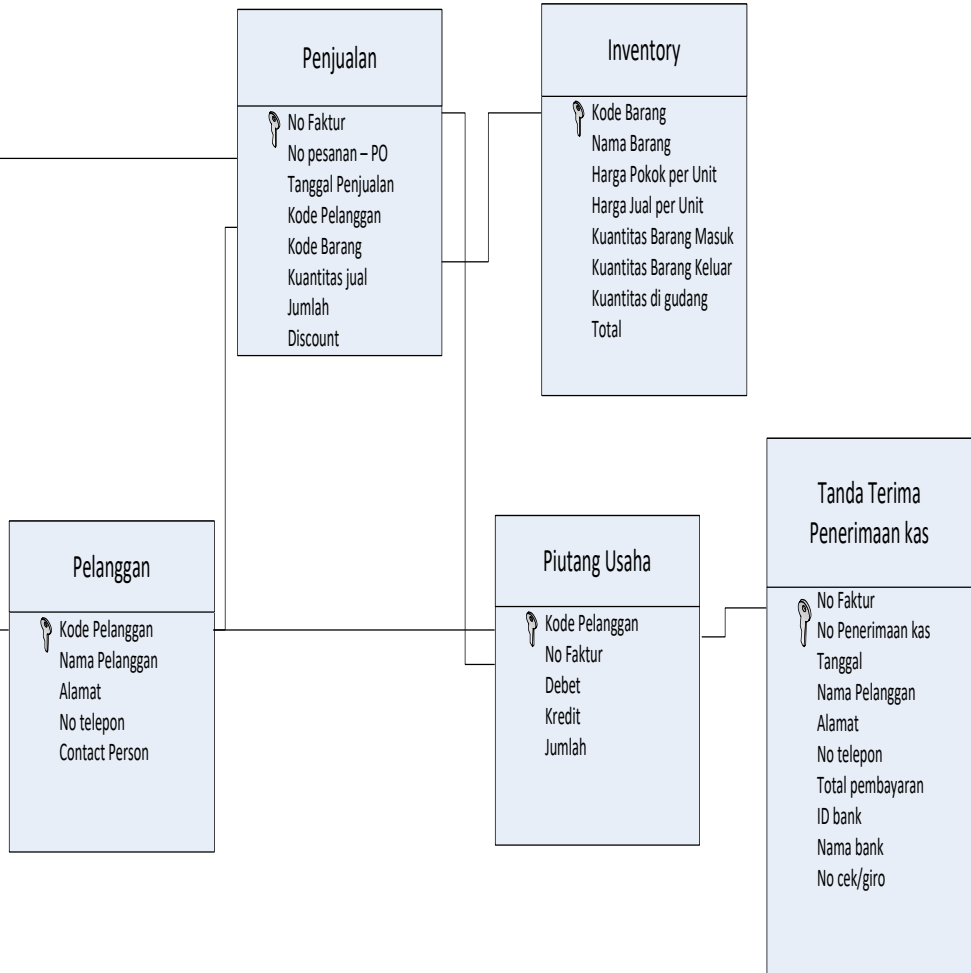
Penjualan

No Faktur
No pesanan – PO
Tanggal Penjualan
Kode Pelanggan
Kode Barang
Kuantitas jual
Jumlah
Discount

Inventory

Kode Barang
Nama Barang
Harga Pokok per Unit
Harga Jual per Unit
Kuantitas Barang Masuk
Kuantitas Barang Keluar
Kuantitas di gudang
Total

Tanda Terima
Penerimaan kas

No Faktur
No Penerimaan kas
Tanggal
Nama Pelanggan
Alamat
No telepon
Total pembayaran
ID bank
Nama bank
No cek/giro

Pelanggan

Kode Pelanggan
Nama Pelanggan
Alamat
No telepon
Contact Person

Piutang Usaha

Kode Pelanggan
No Faktur
Debet
Kredit
Jumlah